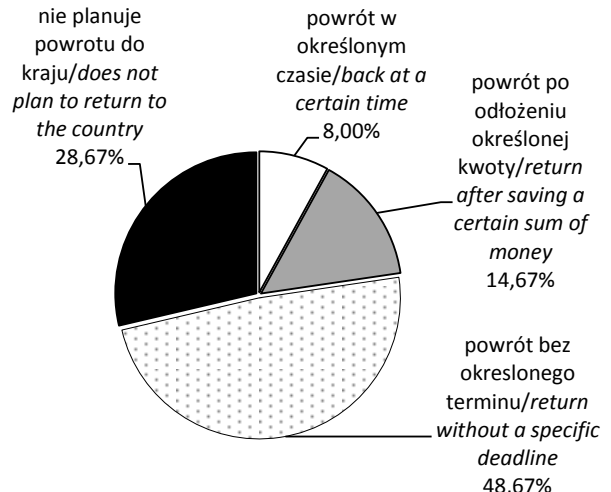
nie planuje powrotu do kraju/*does not plan to return to the country* 28,67%

powrót w określonym czasie/*back at a certain time* 8,00%

powrót po odłożeniu określonej kwoty/*return after saving a certain sum of money* 14,67%

powrót bez okreslonego terminu/*return without a specific deadline* 48,67%